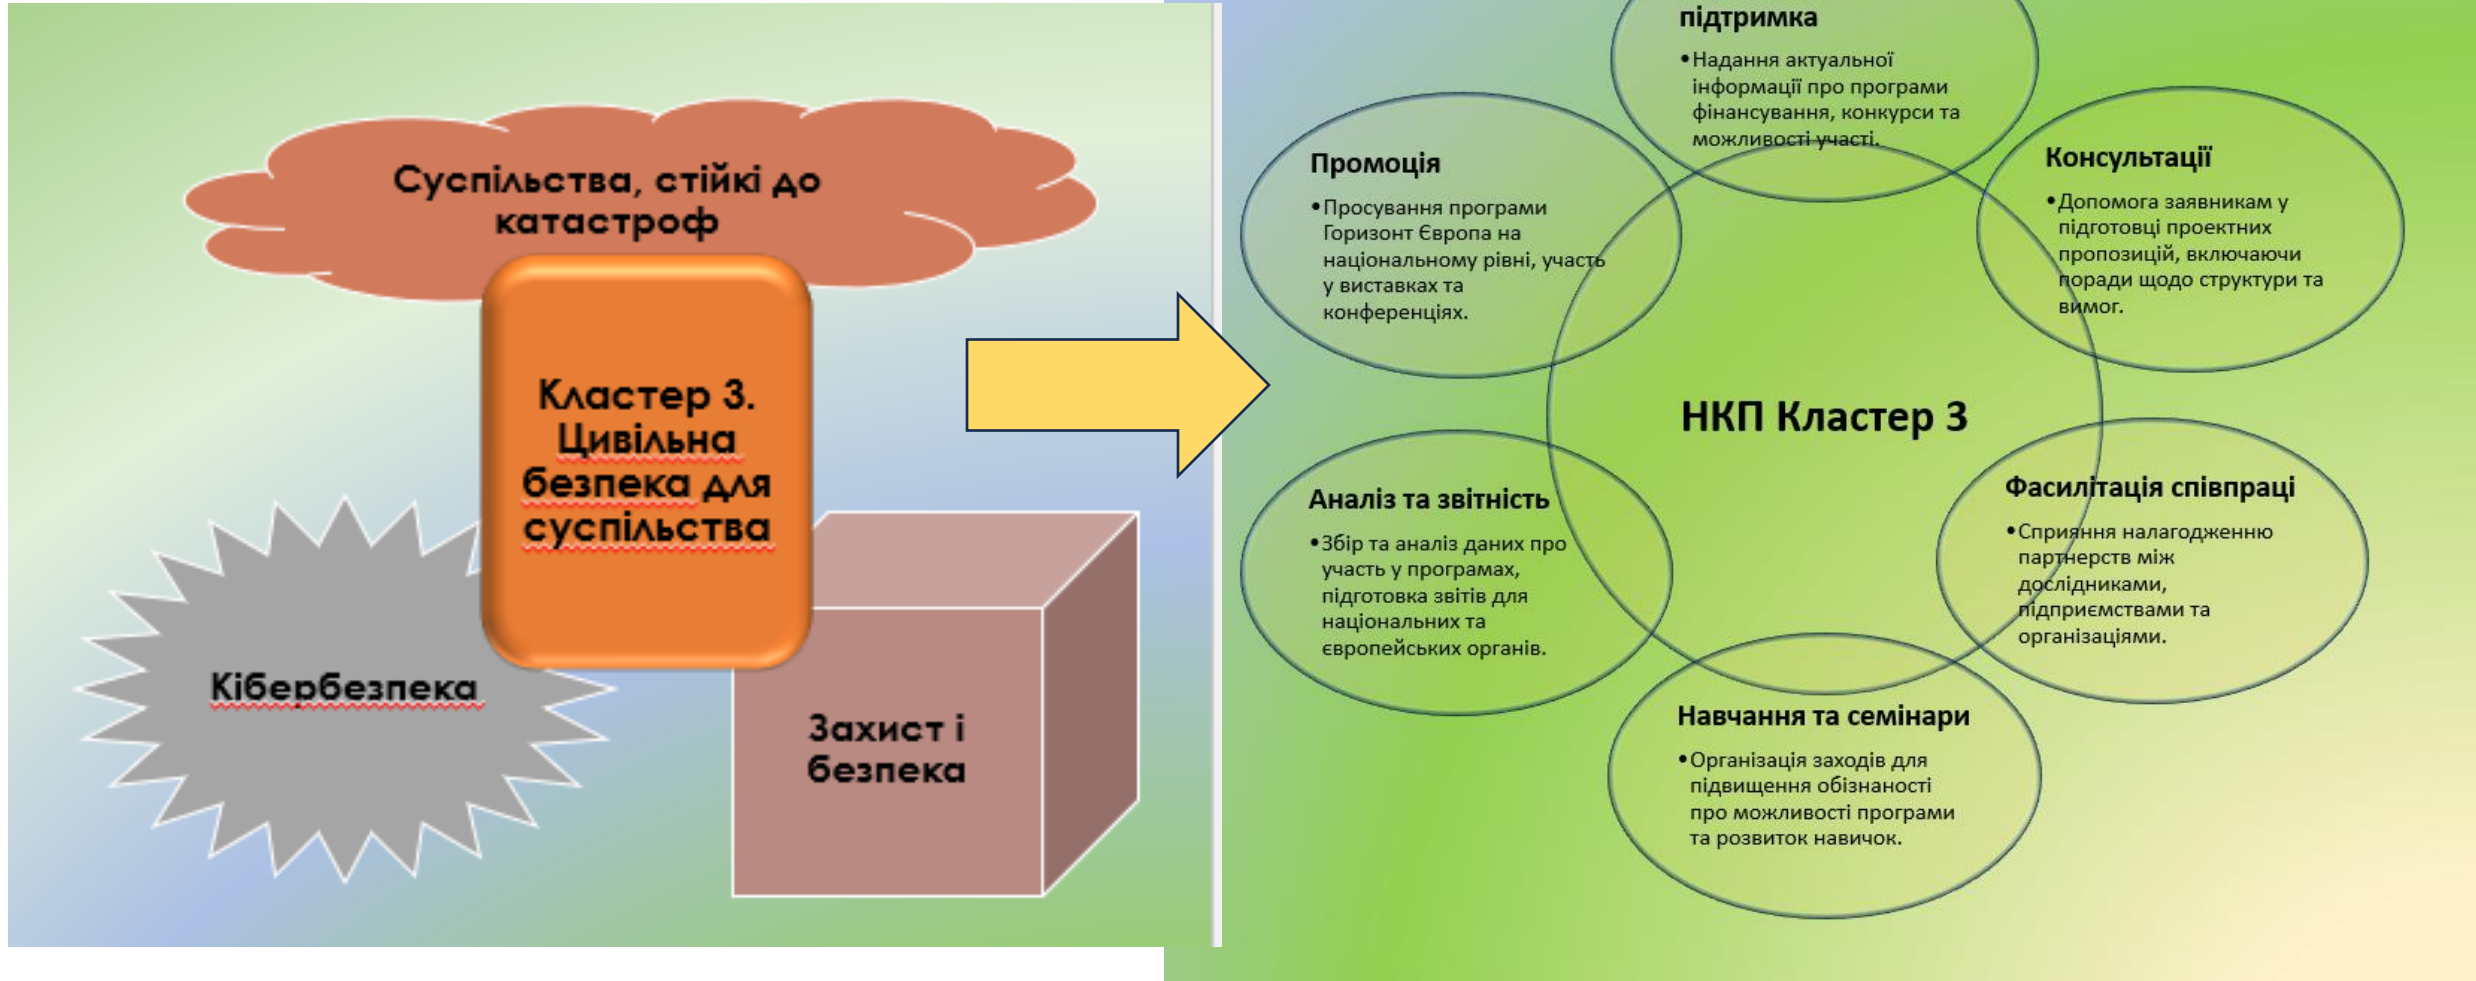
Суспільства, стійкі до катастроф

Кластер 3. Цивільна безпека для суспільства

Кібербезпека

Захист і безпека

підтримка
•Надання актуальної інформації про програми фінансування, конкурси та можливості участі.

Промоція
•Просування програми Горизонт Європа на національному рівні, участь у виставках та конференціях.

Консультації
•Допомога заявникам у підготовці проектних пропозицій, включаючи поради щодо структури та вимог.

НКП Кластер 3

Аналіз та звітність
•Збір та аналіз даних про участь у програмах, підготовка звітів для національних та європейських органів.

Фасилітація співпраці
•Сприяння налагодженню партнерств між дослідниками, підприємствами та організаціями.

Навчання та семінари
•Організація заходів для підвищення обізнаності про можливості програми та розвиток навичок.